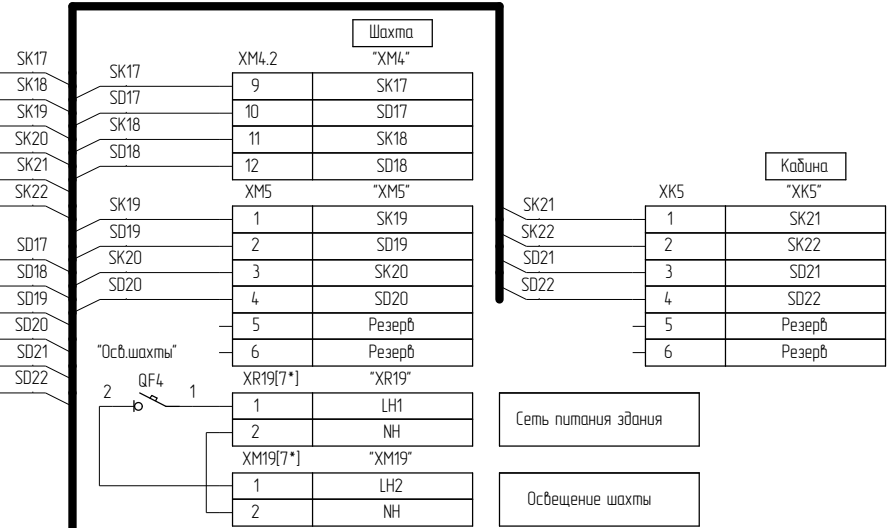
SK17
SK18
SK19
SK20
SK21
SK22

SD17
SD18
SD19
SD20
SD21
SD22

Шахта

XM4.2 "XM4"

SK17
SD17
SK18
SD18

| 9 | SK17 |
|---|---|
| 10 | SD17 |
| 11 | SK18 |
| 12 | SD18 |

XM5 "XM5"

SK19
SD19
SK20
SD20

| 1 | SK19 |
|---|---|
| 2 | SD19 |
| 3 | SK20 |
| 4 | SD20 |
| 5 | Резерв |
| 6 | Резерв |

"Осв.шахты"

QF4
2
1

XR19[7*] "XR19"

| 1 | LH1 |
|---|---|
| 2 | NH |

Сеть питания здания

XM19[7*] "XM19"

| 1 | LH2 |
|---|---|
| 2 | NH |

Освещение шахты

Кабина

XK5 "XK5"

SK21
SK22
SD21
SD22

| 1 | SK21 |
|---|---|
| 2 | SK22 |
| 3 | SD21 |
| 4 | SD22 |
| 5 | Резерв |
| 6 | Резерв |